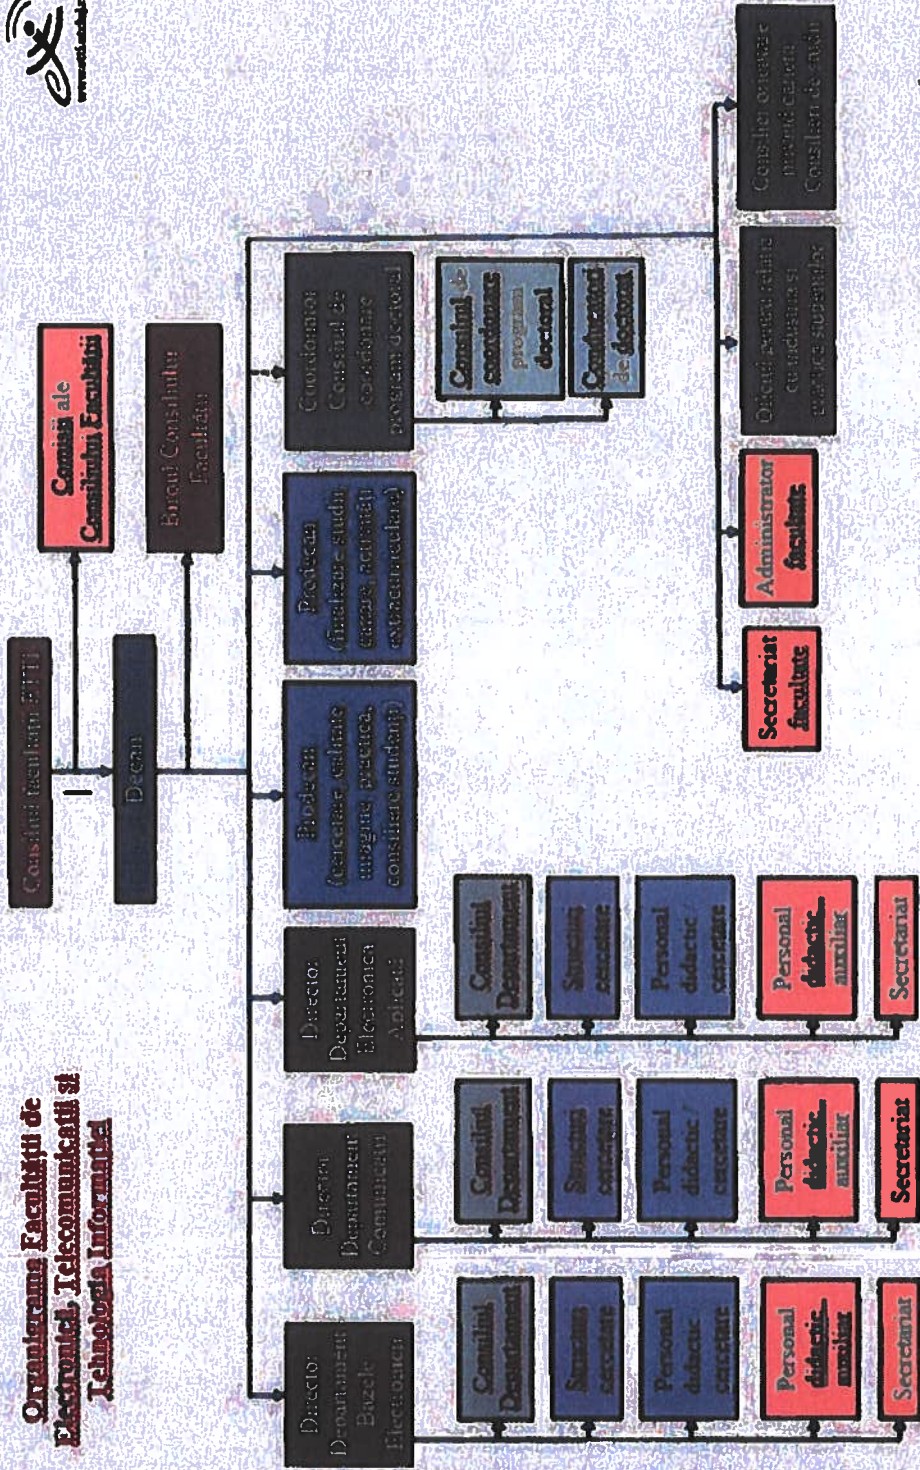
Organigrama Facultății de Electronică, Telecomunicații și Tehnologia Informației

Consiliul Facultății ETTI

Comisii ale Consiliului Facultății

Decan

Biroul Consiliului Facultății

Director Departament Bazele Electronicii

Consiliul Departament

Structuri cercetare

Personal didactic cercetare

Personal didactic auxiliar

Secretariat

Director Departament Comunicații

Consiliul Departament

Structuri cercetare

Personal didactic / cercetare

Personal didactic auxiliar

Secretariat

Director Departament Electronică Aplicată

Consiliul Departament

Structuri cercetare

Personal didactic cercetare

Personal didactic auxiliar

Secretariat

Prodecan (cercetare, calitate, integrare practică, consiliere studenți)

Prodecan (finalizare studii, cazare, activități extracurriculare)

Coordonator Consiliul de coordonare program doctoral

Consiliul de coordonare program doctoral

Conducători de doctorat

Secretariat facultate

Administrator facultate

Delegați pentru relația cu industria și cariera studenților

Consilieri orientare privind cariera Consilieri de studii